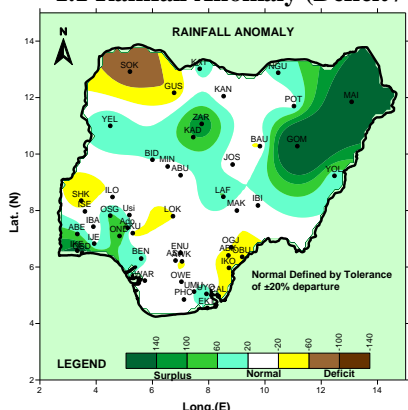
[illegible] Rainfall Anomaly (Deficit

RAINFALL ANOMALY

N

SOK
KAT
NGU
GUS
KAN
POT
MAI
YEL
ZAR
KAD
BAU
GOM
BID
MIN
JOS
ABU
YOL
SHK
ISE
ILO
LAF
IBI
MAK
LOK
OSG
Usi
IBA
ABE
Ado
ONDAKU
IJE
IKEJ
BEN
ENU
AWK
OGJ
ABA
OBU
IKO
WAR
OWE
UMU
PHC
UYO
CAL
EK

Normal Defined by Tolerance of ±20% departure

LEGEND
-140
-100
-60
-20
20
60
100
140
Surplus
Normal
Deficit

Lat. (N)
Long.(E)
2
4
6
8
10
12
14